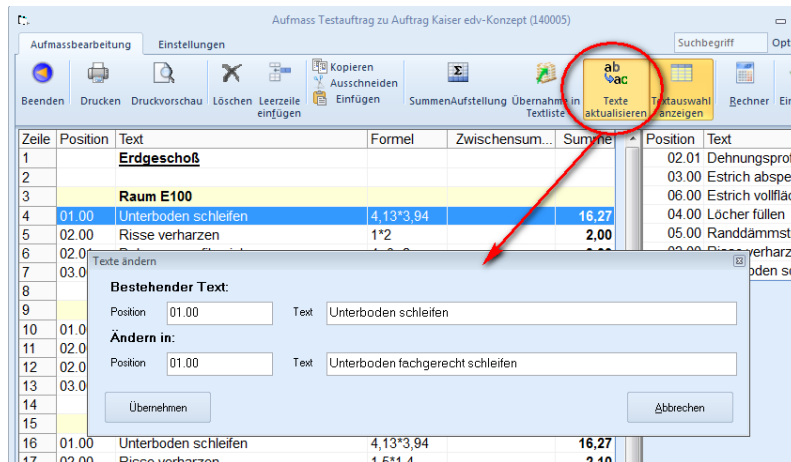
Aufmass Testauftrag zu Auftrag Kaiser edv-Konzept (140005)

Aufmassbearbeitung | Einstellungen | Suchbegriff | Opt

Beenden | Drucken | Druckvorschau | Löschen | Leerzeile einfügen | Kopieren | Ausschneiden | Einfügen | SummenAufstellung | Übernahme in Textliste | ab ac Texte aktualisieren | Textauswahl anzeigen | Rechner | Ei

| Zeile | Position | Text | Formel | Zwischensum... | Summe |
|---|---|---|---|---|---|
| 1 | | Erdgeschoß | | | |
| 2 | | | | | |
| 3 | | Raum E100 | | | |
| 4 | 01.00 | Unterboden schleifen | 4,13*3,94 | | 16,27 |
| 5 | 02.00 | Risse verharzen | 1*2 | | 2,00 |
| 6 | 02.0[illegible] | | | | |
| 7 | 03.0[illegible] | | | | |
| 8 | | | | | |
| 9 | | | | | |
| 10 | 01.0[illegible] | | | | |
| 11 | 02.0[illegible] | | | | |
| 12 | 02.0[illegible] | | | | |
| 13 | 03.0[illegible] | | | | |
| 14 | | | | | |
| 15 | | | | | |
| 16 | 01.00 | Unterboden schleifen | 4,13*3,94 | | 16,27 |
| 17 | 02.00 | Risse verharzen | 1,5*1,4 | | 2,10 |

| Position | Text |
|---|---|
| 02.01 | Dehnungsprof |
| 03.00 | Estrich abspe |
| 06.00 | Estrich vollfläc |
| 04.00 | Löcher füllen |
| 05.00 | Randdämmst |
| 02.00 | Risse verharz |
| | oden sc |

Texte ändern

Bestehender Text:
Position 01.00 Text Unterboden schleifen

Ändern in:
Position 01.00 Text Unterboden fachgerecht schleifen

Übernehmen | Abbrechen